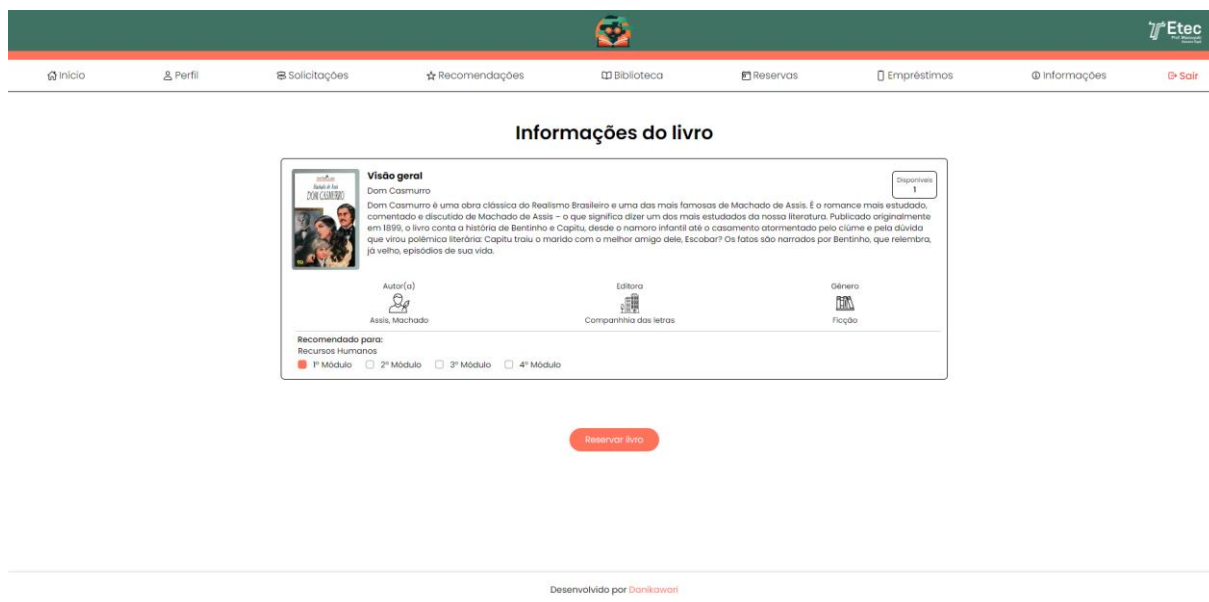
Etec

Início Perfil Solicitações Recomendações Biblioteca Reservas Empréstimos Informações Sair

Informações do livro

Machado de Assis
DOM CASMURRO

Visão geral
Dom Casmurro

Disponíveis
1

Dom Casmurro é uma obra clássica do Realismo Brasileiro e uma das mais famosas de Machado de Assis. É o romance mais estudado, comentado e discutido de Machado de Assis – o que significa dizer um dos mais estudados da nossa literatura. Publicado originalmente em 1899, o livro conta a história de Bentinho e Capitu, desde o namoro infantil até o casamento atormentado pelo ciúme e pela dúvida que virou polêmica literária: Capitu traiu o marido com o melhor amigo dele, Escobar? Os fatos são narrados por Bentinho, que relembra, já velho, episódios de sua vida.

Autor(a)
Assis, Machado

Editora
Companhhia das letras

Gênero
Ficção

Recomendado para:
Recursos Humanos
1º Módulo 2º Módulo 3º Módulo 4º Módulo

Reservar livro

Desenvolvido por Danikawari